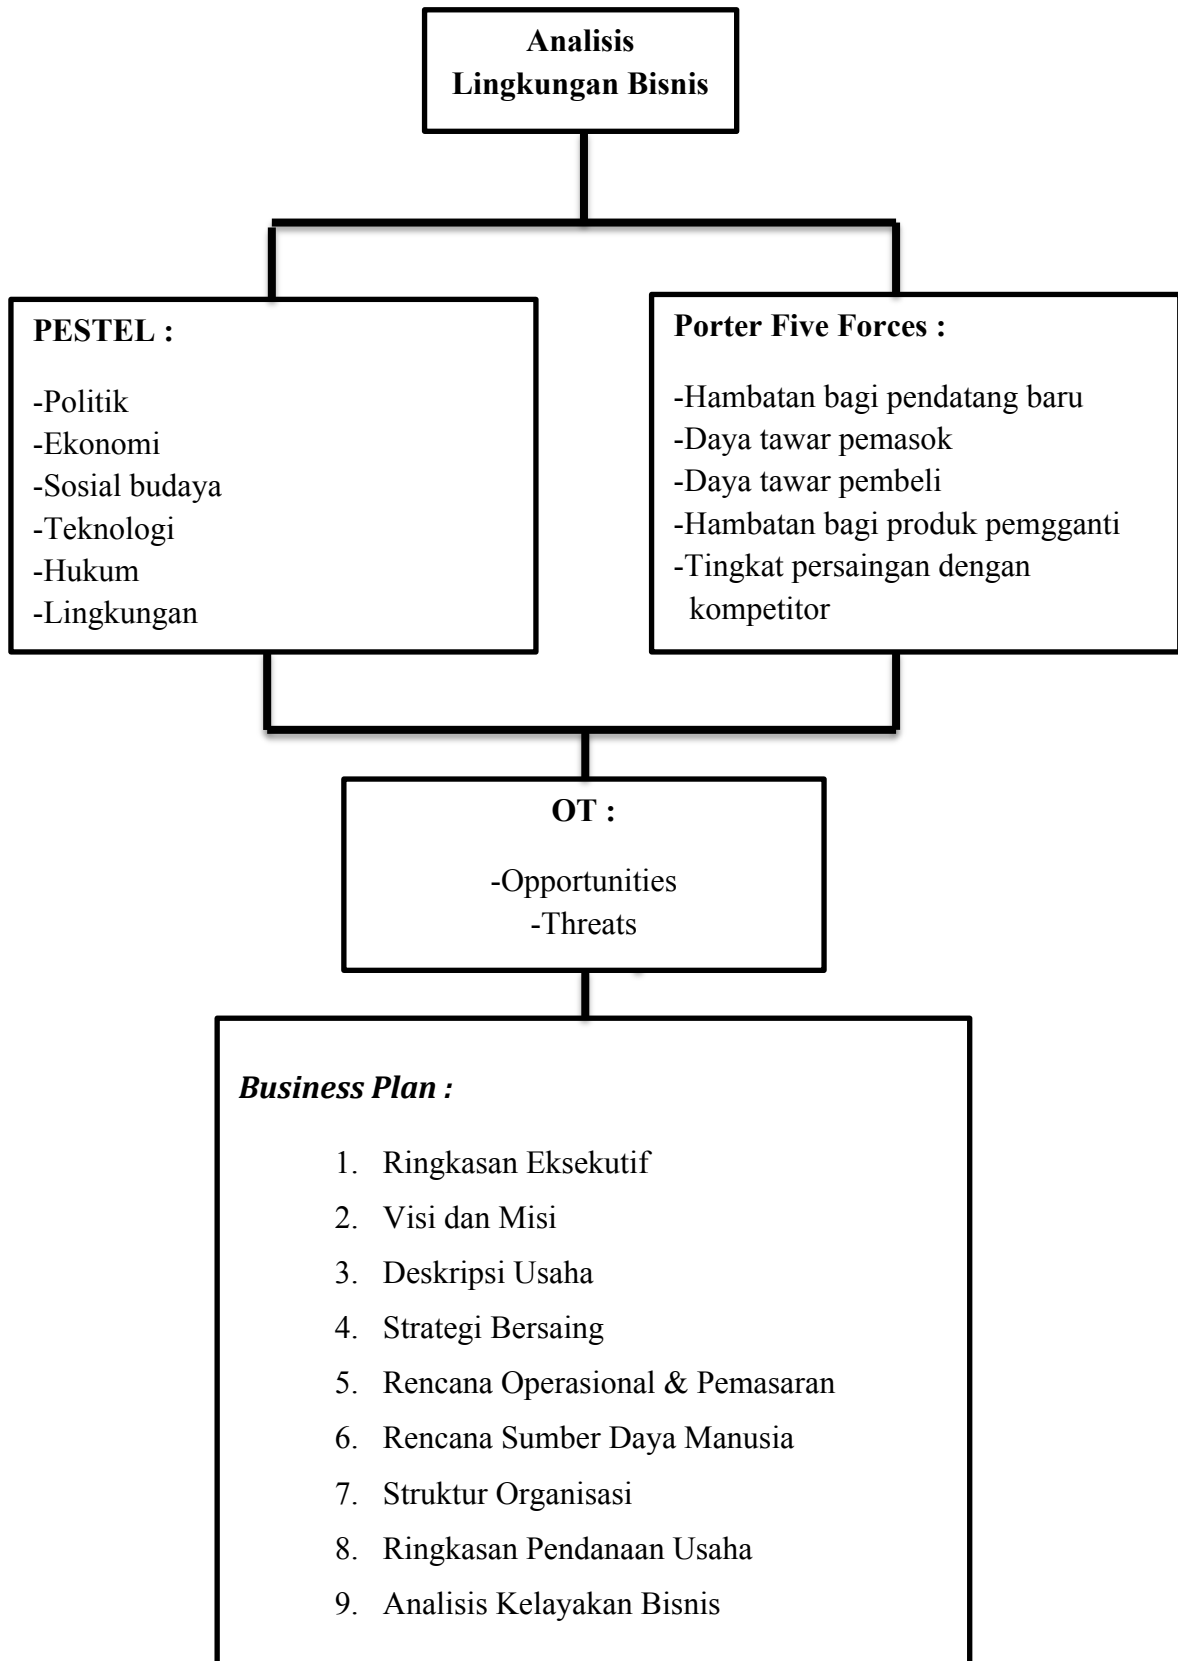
Analisis
Lingkungan Bisnis

PESTEL :

-Politik
-Ekonomi
-Sosial budaya
-Teknologi
-Hukum
-Lingkungan

Porter Five Forces :

-Hambatan bagi pendatang baru
-Daya tawar pemasok
-Daya tawar pembeli
-Hambatan bagi produk pemgganti
-Tingkat persaingan dengan kompetitor

OT :

-Opportunities
-Threats

Business Plan :

1. Ringkasan Eksekutif
2. Visi dan Misi
3. Deskripsi Usaha
4. Strategi Bersaing
5. Rencana Operasional & Pemasaran
6. Rencana Sumber Daya Manusia
7. Struktur Organisasi
8. Ringkasan Pendanaan Usaha
9. Analisis Kelayakan Bisnis